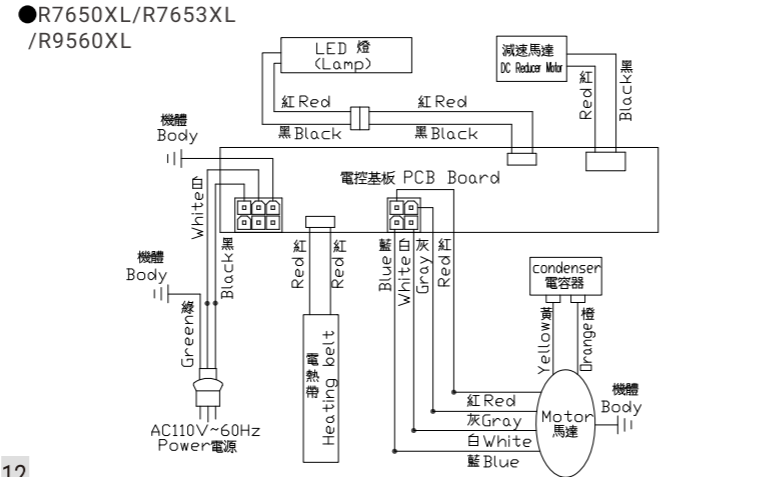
●R7650XL/R7653XL /R9560XL

LED 燈 (Lamp)

減速馬達 DC Reducer Motor

紅 Red 黑 Black

紅 Red 紅 Red

黑 Black 黑 Black

機體 Body

電控基板 PCB Board

白 White

黑 Black

紅 Red 紅 Red

藍 Blue 白 White 灰 Gray 紅 Red

機體 Body

condenser 電容器

綠 Green

黃 Yellow 橙 Orange

電熱帶 Heating belt

機體 Body

紅 Red

灰 Gray

Motor 馬達

白 White

藍 Blue

AC110V~60Hz Power電源

12